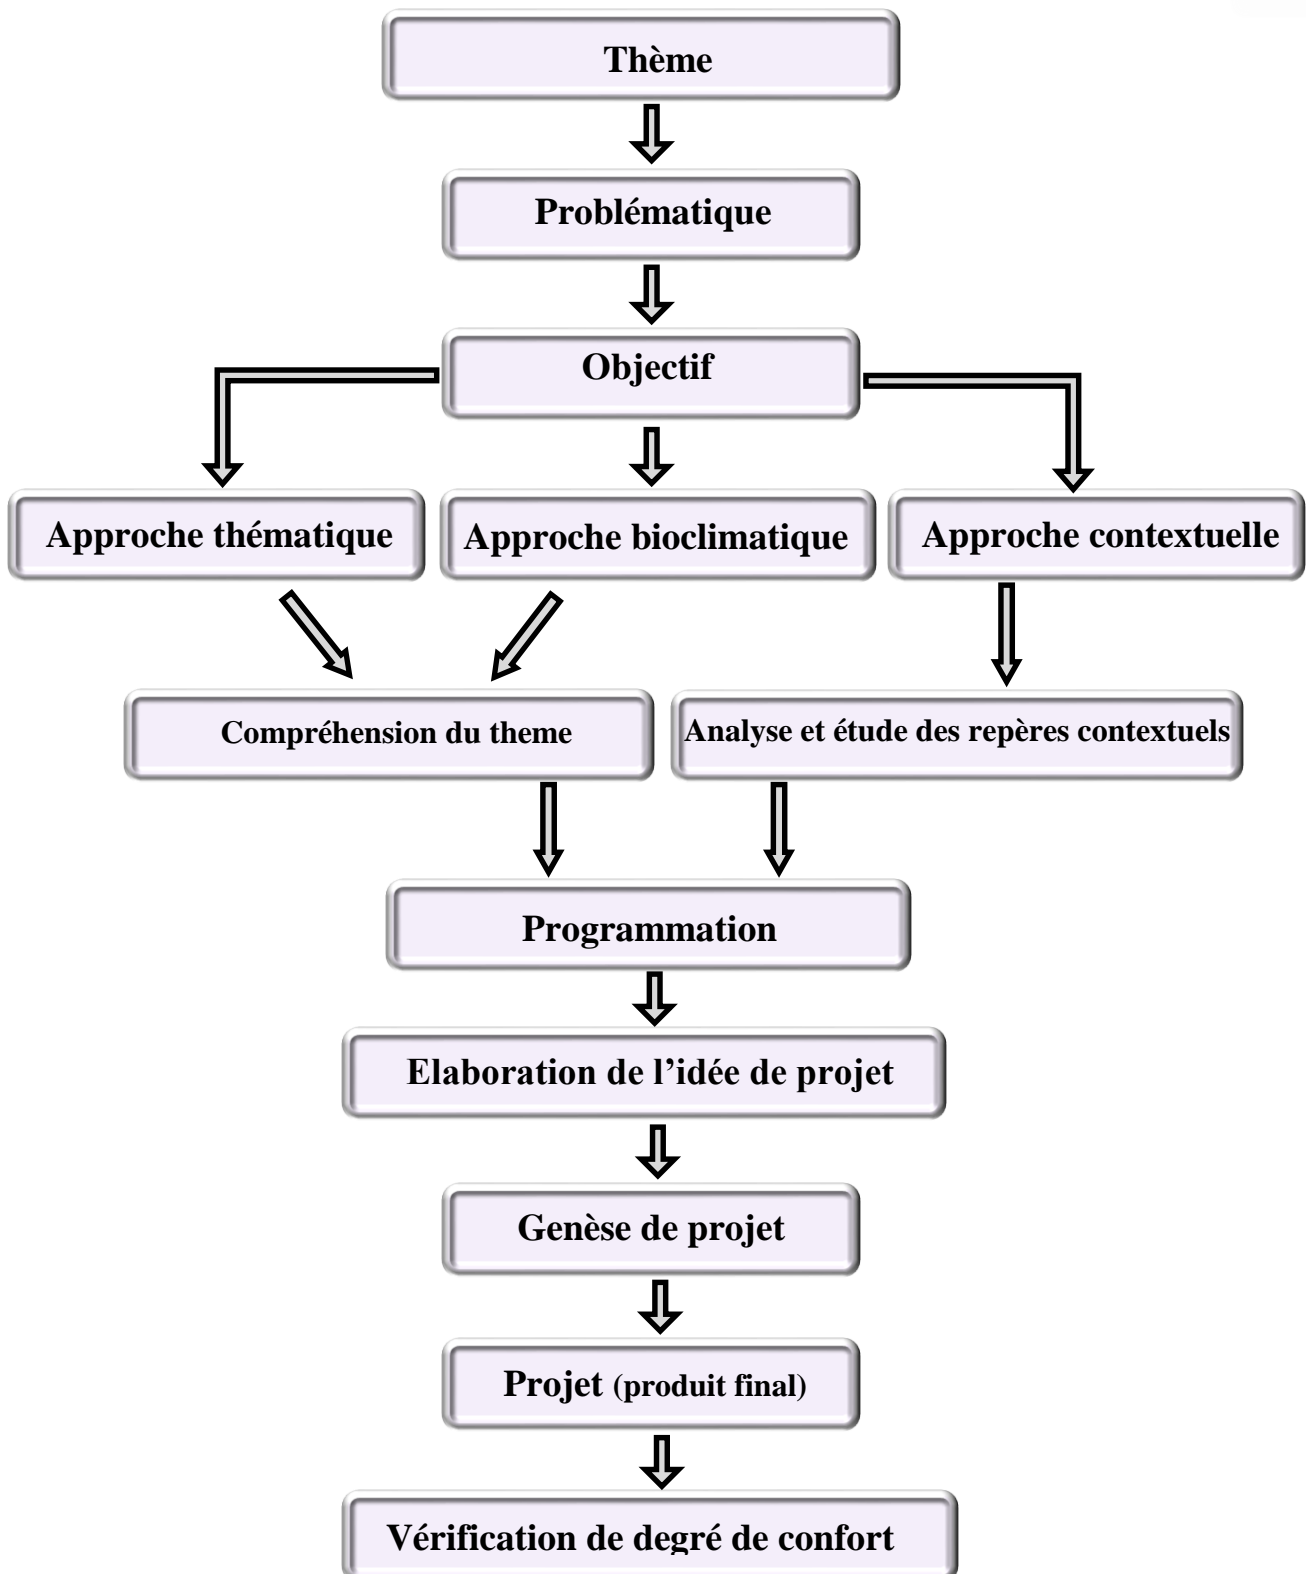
Thème

Problématique

Objectif

Approche thématique

Approche bioclimatique

Approche contextuelle

Compréhension du theme

Analyse et étude des repères contextuels

Programmation

Elaboration de l'idée de projet

Genèse de projet

Projet (produit final)

Vérification de degré de confort